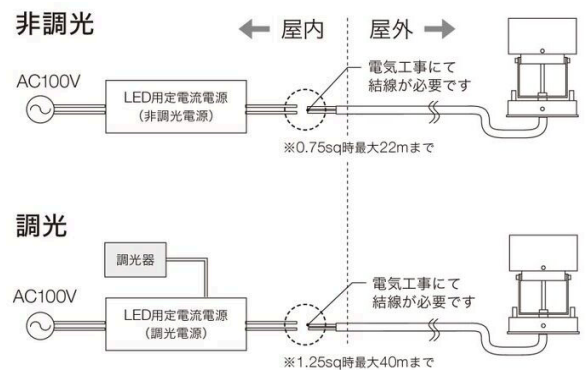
非調光

屋内

屋外

AC100V

LED用定電流電源
(非調光電源)

電気工事にて
結線が必要です

※0.75sq時最大22mまで

調光

調光器

AC100V

LED用定電流電源
(調光電源)

電気工事にて
結線が必要です

※1.25sq時最大40mまで